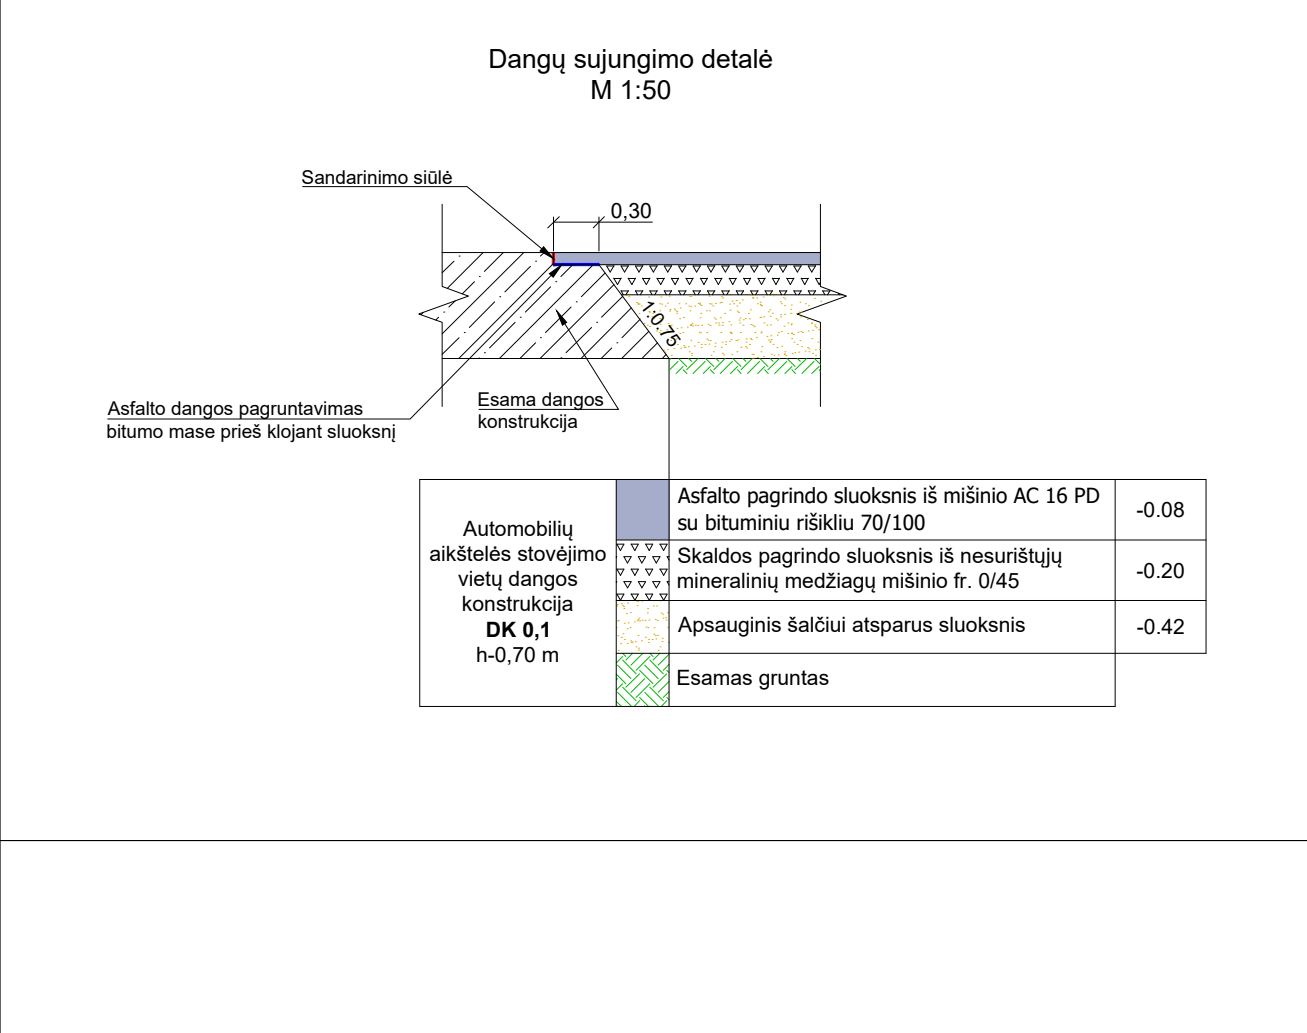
Dangų sujungimo detalė
M 1:50

Sandarinimo siūlė

0,30

1:0,75

Asfalto dangos pagruntavimas
bitumo mase prieš klojant sluoksnį

Esama dangos
konstrukcija

| Automobilių aikštelės stovėjimo vietų dangos konstrukcija **DK 0,1** h-0,70 m | | Asfalto pagrindo sluoksnis iš mišinio AC 16 PD su bituminiu rišikliu 70/100 | -0.08 |
|---|---|---|---|
| | | Skaldos pagrindo sluoksnis iš nesurištųjų mineralinių medžiagų mišinio fr. 0/45 | -0.20 |
| | | Apsauginis šalčiui atsparus sluoksnis | -0.42 |
| | | Esamas gruntas | |